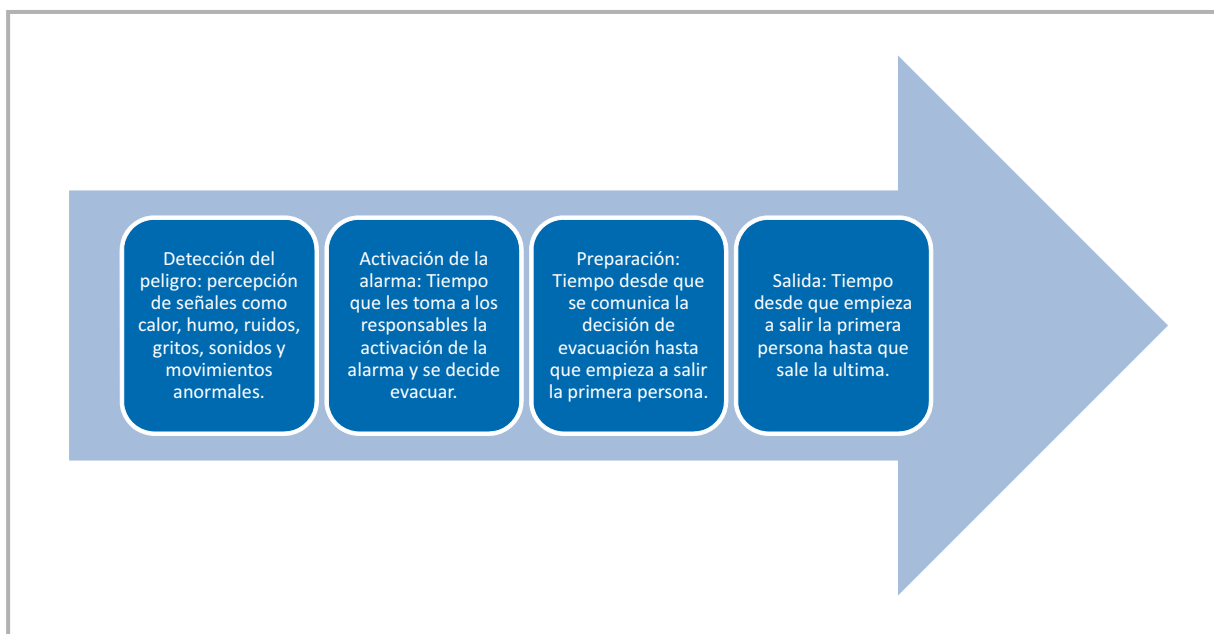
Detección del peligro: percepción de señales como calor, humo, ruidos, gritos, sonidos y movimientos anormales.

Activación de la alarma: Tiempo que les toma a los responsables la activación de la alarma y se decide evacuar.

Preparación: Tiempo desde que se comunica la decisión de evacuación hasta que empieza a salir la primera persona.

Salida: Tiempo desde que empieza a salir la primera persona hasta que sale la ultima.